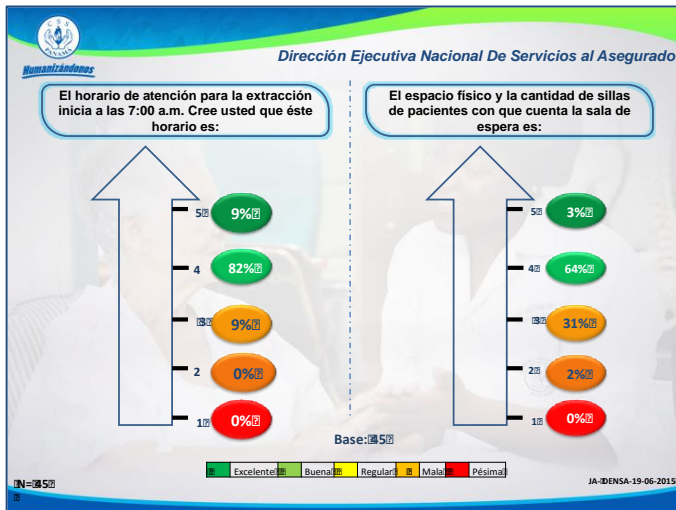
C.S.S. PANAMÁ

Humanizándonos

Dirección Ejecutiva Nacional De Servicios al Asegurado

El horario de atención para la extracción inicia a las 7:00 a.m. Cree usted que éste horario es:

5 9%
4 82%
3 9%
2 0%
1 0%

El espacio físico y la cantidad de sillas de pacientes con que cuenta la sala de espera es:

5 3%
4 64%
3 31%
2 2%
1 0%

Base: 45

5 Excelente 4 Bueno 3 Regular 2 Malo 1 Pésimo

N= 45

JA-DENSA-19-06-2015